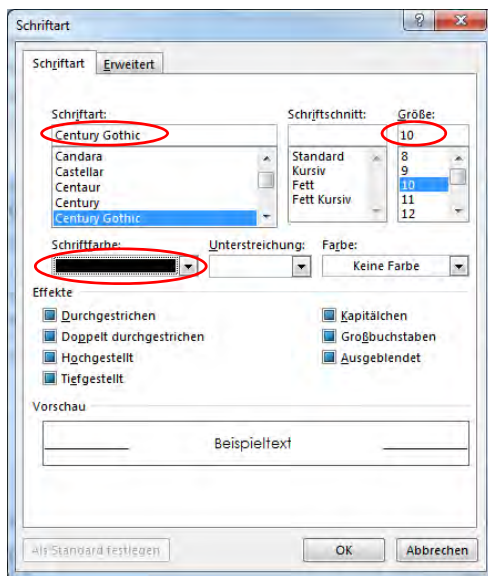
Schriftart

?

x

Schriftart

Erweitert

Schriftart:

Century Gothic

Candara
Castellar
Centaur
Century
Century Gothic

Schriftschnitt:

Standard
Kursiv
Fett
Fett Kursiv

Größe:

10

8
9
10
11
12

Schriftfarbe:

Unterstreichung:

Farbe:

Keine Farbe

Effekte

Durchgestrichen
Doppelt durchgestrichen
Hochgestellt
Tiefgestellt

Kapitälchen
Großbuchstaben
Ausgeblendet

Vorschau

Beispieltext

Als Standard festlegen

OK

Abbrechen